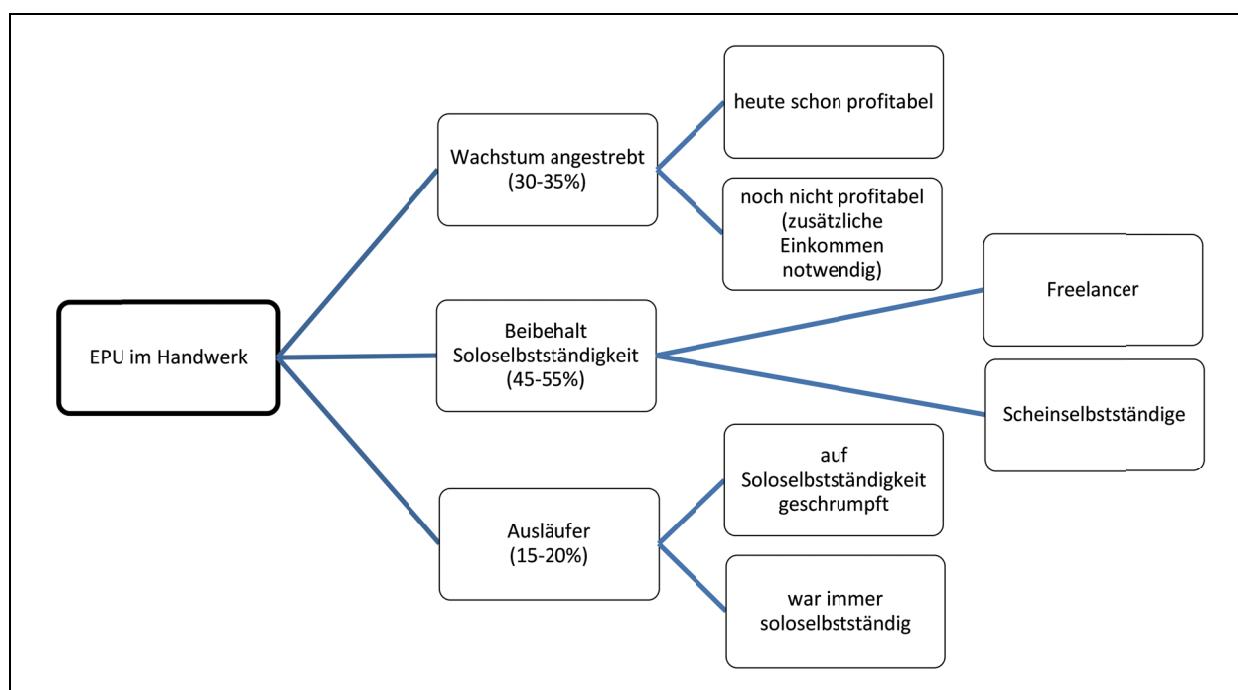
EPU im Handwerk

Wachstum angestrebt (30-35%)

heute schon profitabel

noch nicht profitabel (zusätzliche Einkommen notwendig)

Beibehalt Soloselbstständigkeit (45-55%)

Freelancer

Scheinselbstständige

Ausläufer (15-20%)

auf Soloselbstständigkeit geschrumpft

war immer soloselbstständig